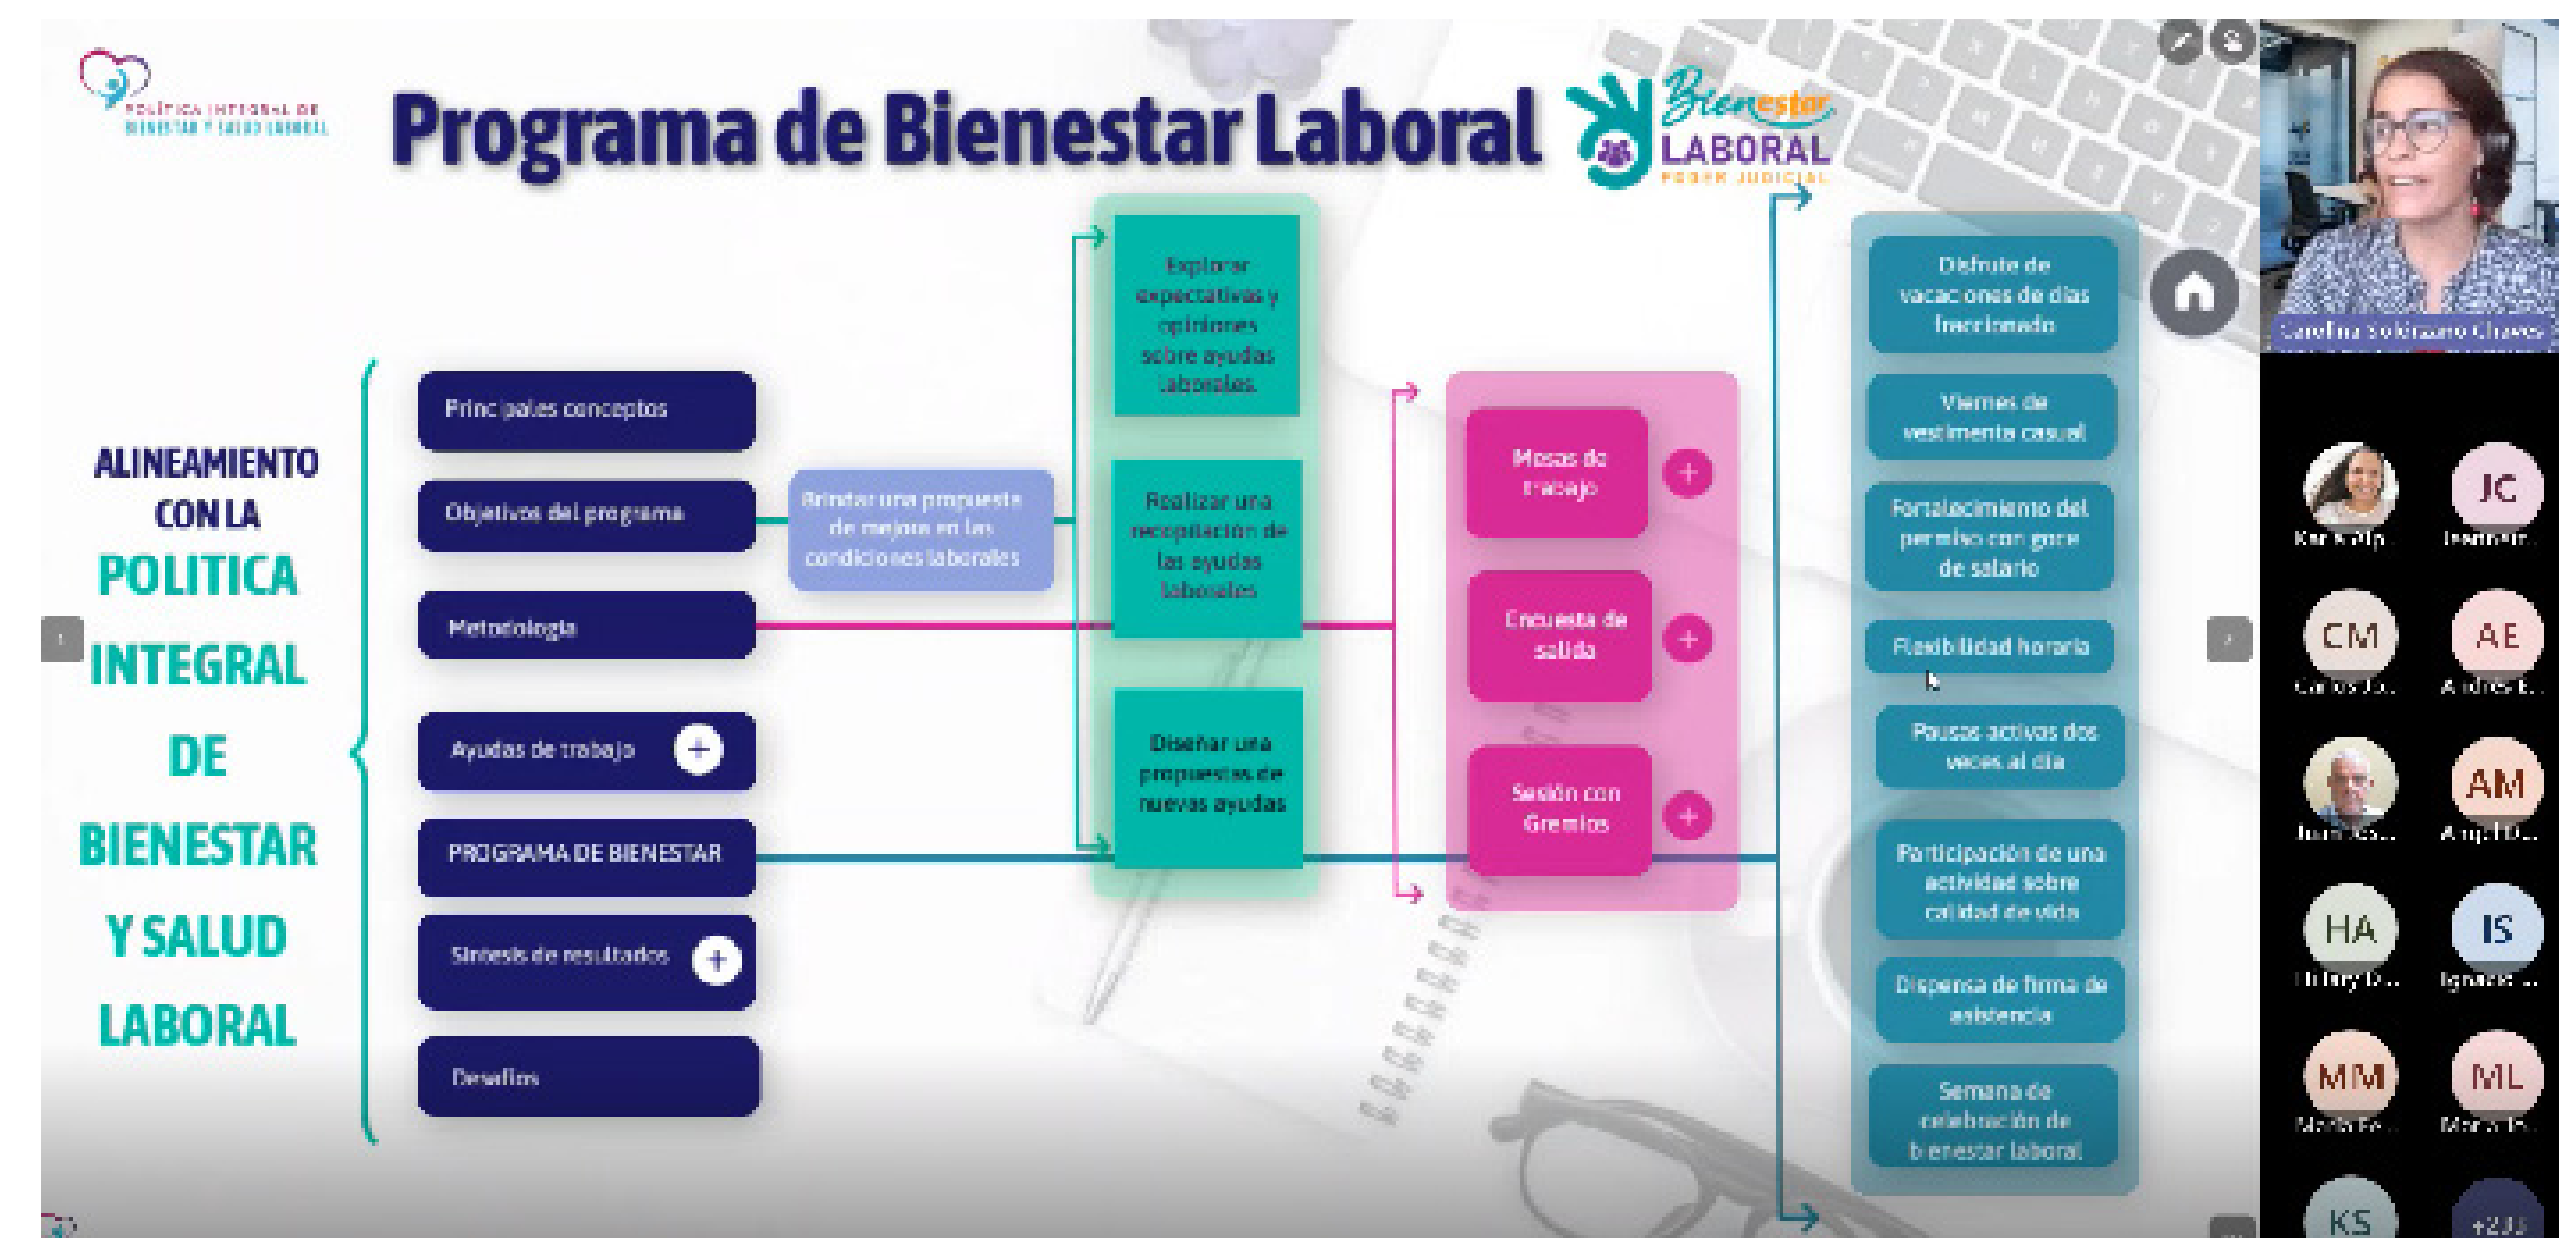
POLITICA INTEGRAL DE BIENESTAR Y SALUD LABORAL

Programa de Bienestar Laboral

Bienestar LABORAL PODER JUDICIAL

ALINEAMIENTO CON LA POLITICA INTEGRAL DE BIENESTAR Y SALUD LABORAL

Principales conceptos

Objetivos del programa

Metodología

Ayudas de trabajo +

PROGRAMA DE BIENESTAR

Síntesis de resultados +

Desafíos

Brindar una propuesta de mejora en las condiciones laborales

Explorar expectativas y opiniones sobre ayudas laborales

Realizar una recopilación de las ayudas laborales

Diseñar una propuestas de nuevas ayudas

Mesas de trabajo +

Encuesta de salida +

Sesión con Gremios +

Disfrute de vacaciones de días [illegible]

Viernes de vestimenta casual

Fortalecimiento del permiso con goce de salario

Flexibilidad horaria

Pausas activas dos veces al día

Participación de una actividad sobre calidad de vida

Dispensa de firma de asistencia

Semana de celebración de bienestar laboral

Carolina Solórzano Chaves

JC
CM
AE
AM
HA
IS
MM
ML
KS
+203